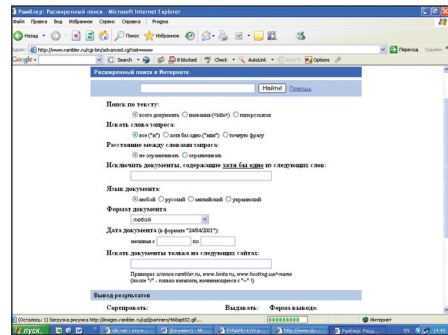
Рамблер: Расширенный поиск - Microsoft Internet Explorer
Файл Правка Вид Избранное Сервис Справка Рамблер
Назад Поиск Избранное
Адрес: http://www.rambler.ru/cgi-bin/advanced.cgi?old=www
Переход Ссылки
Google Search 25 blocked Check AutoLink Options

Расширенный поиск в Интернете
Найти! Помощь
Поиск по тексту:
всего документа названия (Title) гиперссылок
Искать слова запроса:
все ("и") хотя бы одно ("или") точную фразу
Расстояние между словами запроса:
не ограничивать ограничивать
Исключить документы, содержащие хотя бы одно из следующих слов:
Язык документа:
любой русский английский украинский
Формат документа:
любой
Дата документа (в формате "24/04/2001"):
начиная с по
Искать документы только на следующих сайтах:
Примеры: science.rambler.ru, www.lenta.ru, www.hosting.ua/~name (после "/" - только каталоги, начинающиеся с "~" !)
Вывод результатов
Сортировать: Выдавать: Форма вывода:
(Осталось: 1) Загрузка рисунка http://images.rambler.ru/upl/partners/468a602.gif... Интернет
пуск